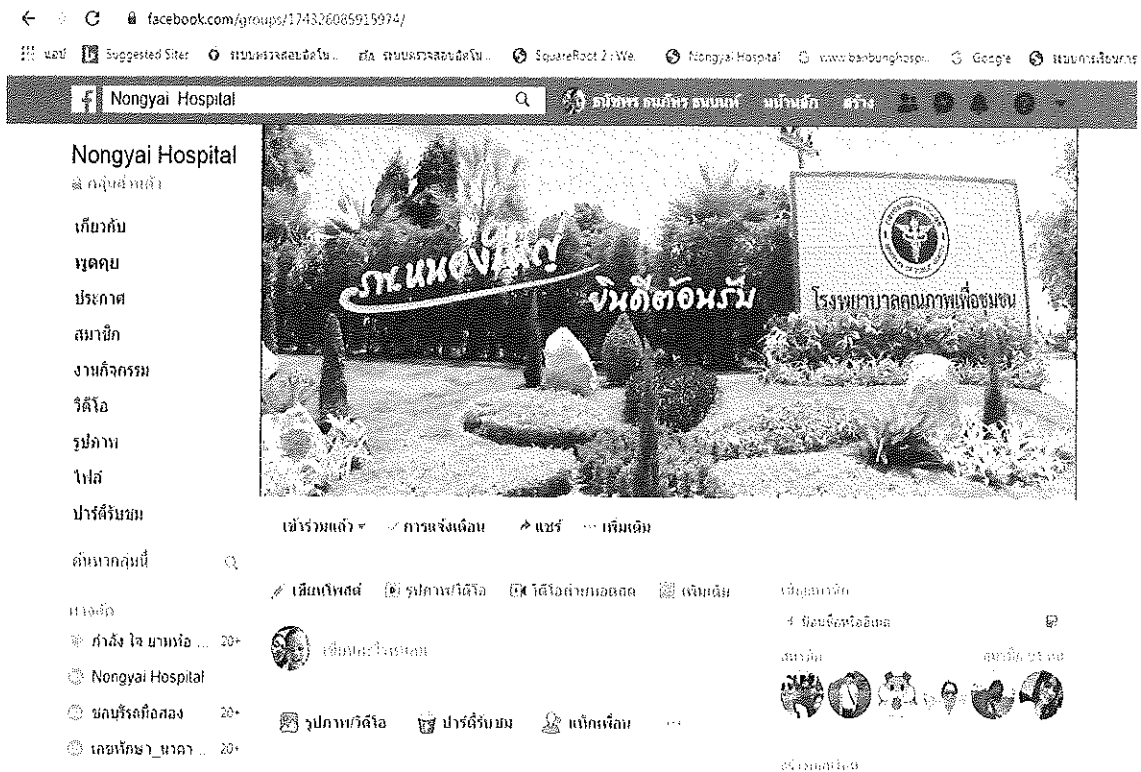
facebook.com/groups/174326085915974/

แอป Suggested Sites ระบบตรวจสอบข้อมู... ระบบตรวจสอบข้อมู... SquareRoot 2 : We... Nongyai Hospital www.banbunghosp... Google ระบบการเงินการ

Nongyai Hospital

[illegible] หน้าหลัก สร้าง

Nongyai Hospital
กลุ่มส่วนตัว

เกี่ยวกับ
พูดคุย
ประกาศ
สมาชิก
งานกิจกรรม
วิดีโอ
รูปภาพ
ไฟล์
ปาร์ตี้รับชม

ค้นหากลุ่มนี้

ทางลัด
กำลัง ใจ มาแพ่อ ... 20+
Nongyai Hospital
ชกบุรีรถถือสอง 20+
เลขหักษา_นาคา ... 20+

รพ.หนองใหญ่
ยินดีต้อนรับ
โรงพยาบาลคุณภาพเพื่อชุมชน

เข้าร่วมแล้ว การแจ้งเตือน แชร์ เพิ่มเติม

เขียนโพสต์ รูปภาพ/วิดีโอ วิดีโอถ่ายทอดสด เพิ่มเติม

เขียนอะไรบางอย่าง

รูปภาพ/วิดีโอ ปาร์ตี้รับชม แท็กเพื่อน ...

ข้อมูลกลุ่ม
ข้อมูลเกี่ยวกับ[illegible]
สมาชิก
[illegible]